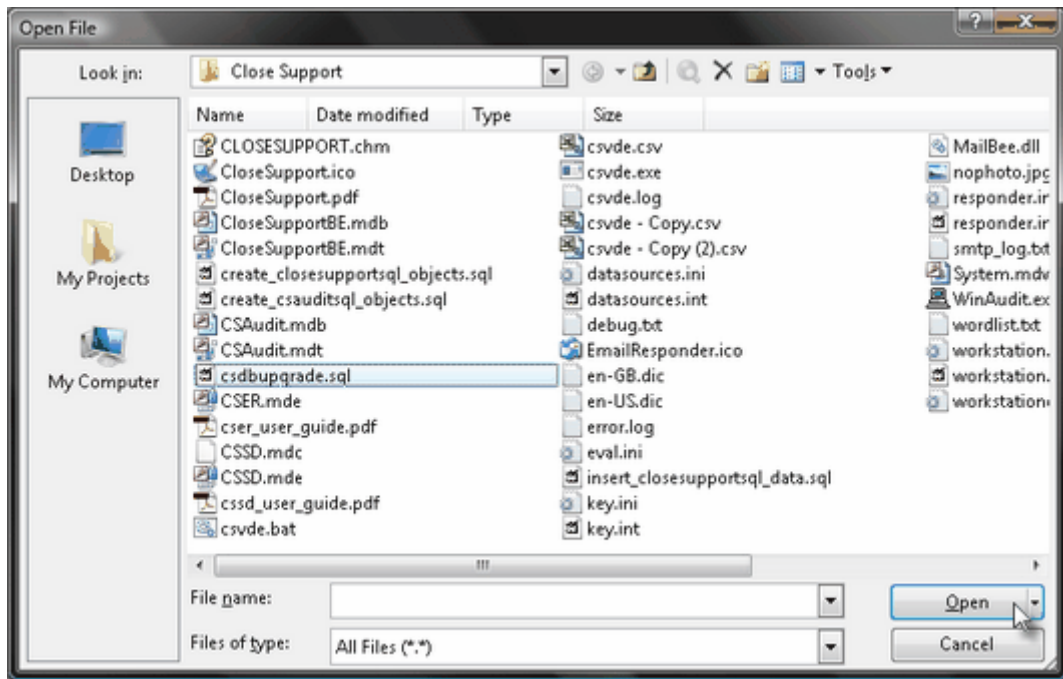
Open File

Look in: Close Support

Tools

Desktop

My Projects

My Computer

| Name | Date modified | Type | Size |
|---|---|---|---|

CLOSESUPPORT.chm
CloseSupport.ico
CloseSupport.pdf
CloseSupportBE.mdb
CloseSupportBE.mdt
create_closesupportsql_objects.sql
create_csauditsql_objects.sql
CSAudit.mdb
CSAudit.mdt
csdbupgrade.sql
CSER.mde
cser_user_guide.pdf
CSSD.mdc
CSSD.mde
cssd_user_guide.pdf
csvde.bat

csvde.csv
csvde.exe
csvde.log
csvde - Copy.csv
csvde - Copy (2).csv
datasources.ini
datasources.int
debug.txt
EmailResponder.ico
en-GB.dic
en-US.dic
error.log
eval.ini
insert_closesupportsql_data.sql
key.ini
key.int

MailBee.dll
nophoto.jpg
responder.ir
responder.ir
smtp_log.txt
System.mdv
WinAudit.ex
wordlist.txt
workstation.
workstation.
workstation

File name:

Files of type: All Files (*.*)

Open

Cancel